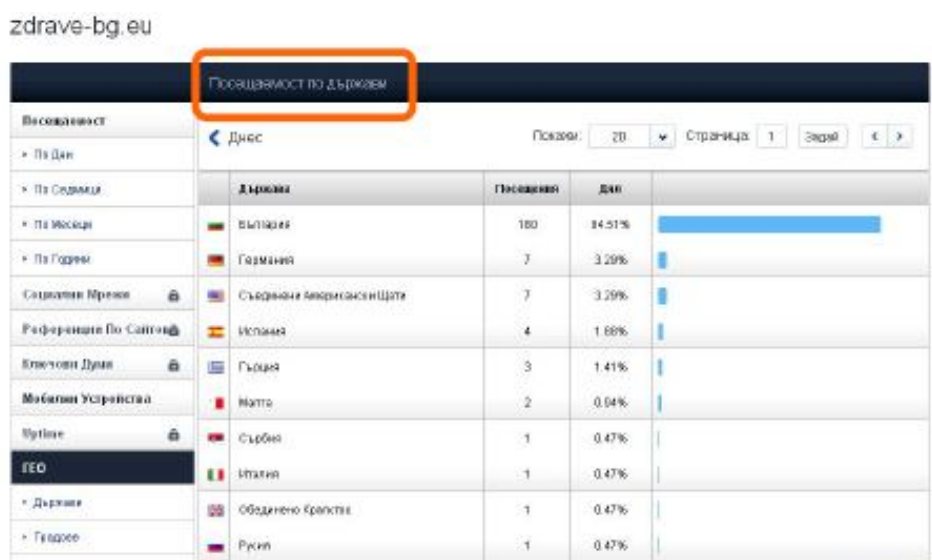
zdrave-bg.eu

Посещаемост по държави

Посещаемост
• По Дни
• По Седмици
• По Месеци
• По Години
Социални Мрежи
Референции По Сайтове
Ключови Думи
Мобилни Устройства
Uptime
ГЕО
• Държави
• Градове

❮ Днес

Покажи: 20 Страница: 1 Задай ‹ ›

| | Държава | Посещения | Дял | |
|---|---|---|---|---|
| | България | 180 | 84.51% | |
| | Германия | 7 | 3.29% | |
| | Съединени Американски Щати | 7 | 3.29% | |
| | Испания | 4 | 1.88% | |
| | Гърция | 3 | 1.41% | |
| | Малта | 2 | 0.94% | |
| | Сърбия | 1 | 0.47% | |
| | Италия | 1 | 0.47% | |
| | Обединено Кралство | 1 | 0.47% | |
| | Русия | 1 | 0.47% | |